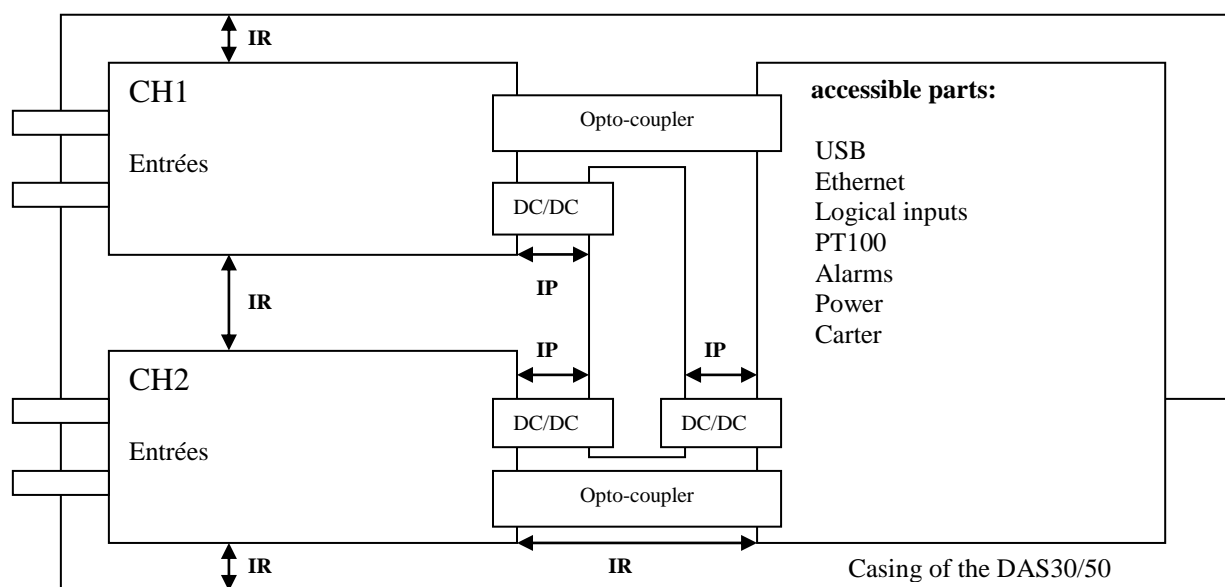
IR

CH1

Entrées

Opto-coupler

DC/DC

accessible parts:

USB
Ethernet
Logical inputs
PT100
Alarms
Power
Carter

IP

IR

IP

IP

CH2

Entrées

DC/DC

DC/DC

Opto-coupler

IR

IR

Casing of the DAS30/50